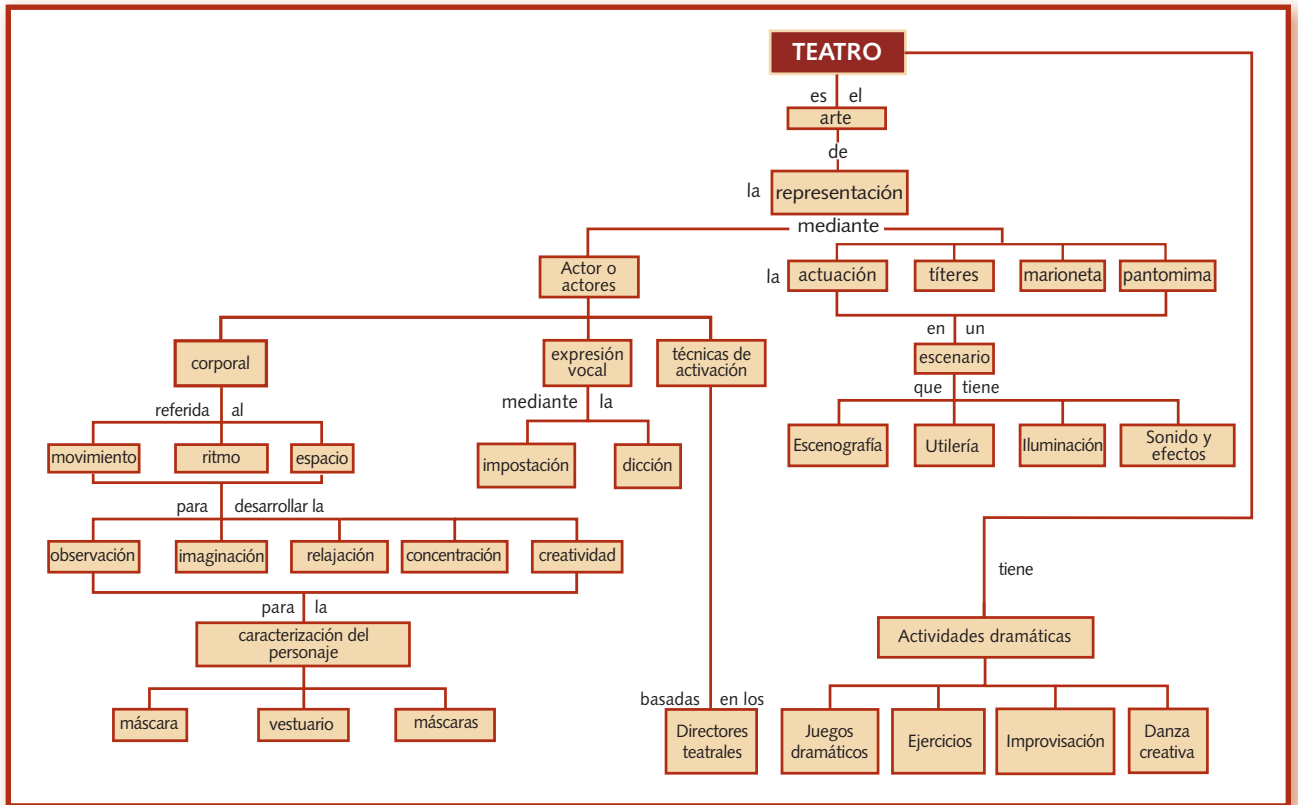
TEATRO

es el

arte

de

la representación

mediante

Actor o actores

la actuación

títeres

marioneta

pantomima

en un

escenario

que tiene

Escenografía

Utilería

Iluminación

Sonido y efectos

corporal

expresión vocal

técnicas de activación

referida al

movimiento

ritmo

espacio

mediante la

impostación

dicción

para desarrollar la

observación

imaginación

relajación

concentración

creatividad

para la

caracterización del personaje

máscara

vestuario

máscaras

basadas en los

Directores teatrales

tiene

Actividades dramáticas

Juegos dramáticos

Ejercicios

Improvisación

Danza creativa